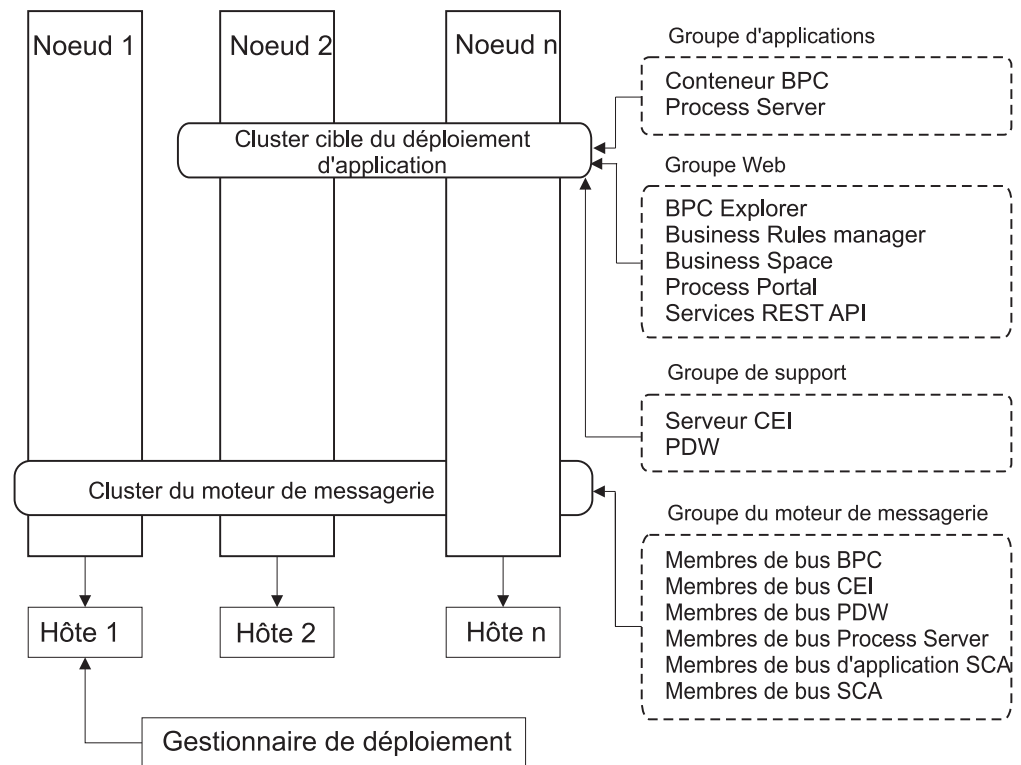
Noeud 1

Noeud 2

Noeud n

Cluster cible du déploiement d'application

Cluster du moteur de messagerie

Hôte 1

Hôte 2

Hôte n

Gestionnaire de déploiement

Groupe d'applications

Conteneur BPC
Process Server

Groupe Web

BPC Explorer
Business Rules manager
Business Space
Process Portal
Services REST API

Groupe de support

Serveur CEI
PDW

Groupe du moteur de messagerie

Membres de bus BPC
Membres de bus CEI
Membres de bus PDW
Membres de bus Process Server
Membres de bus d'application SCA
Membres de bus SCA